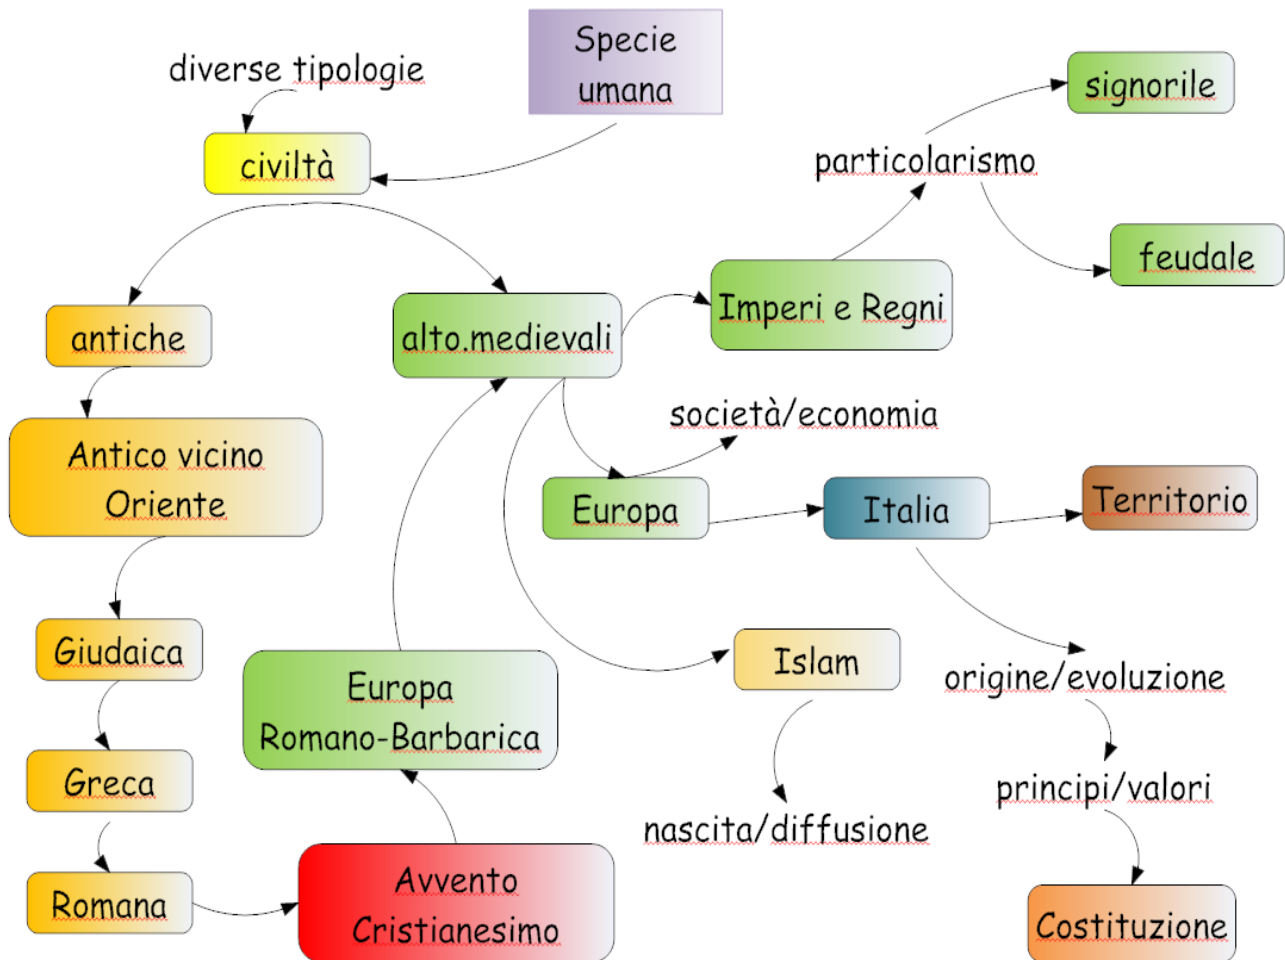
Specie umana

diverse tipologie

civiltà

antiche

alto.medievali

Imperi e Regni

particolarismo

signorile

feudale

Antico vicino Oriente

società/economia

Europa

Italia

Territorio

Giudaica

Europa Romano-Barbarica

Islam

origine/evoluzione

Greca

principi/valori

nascita/diffusione

Romana

Avvento Cristianesimo

Costituzione